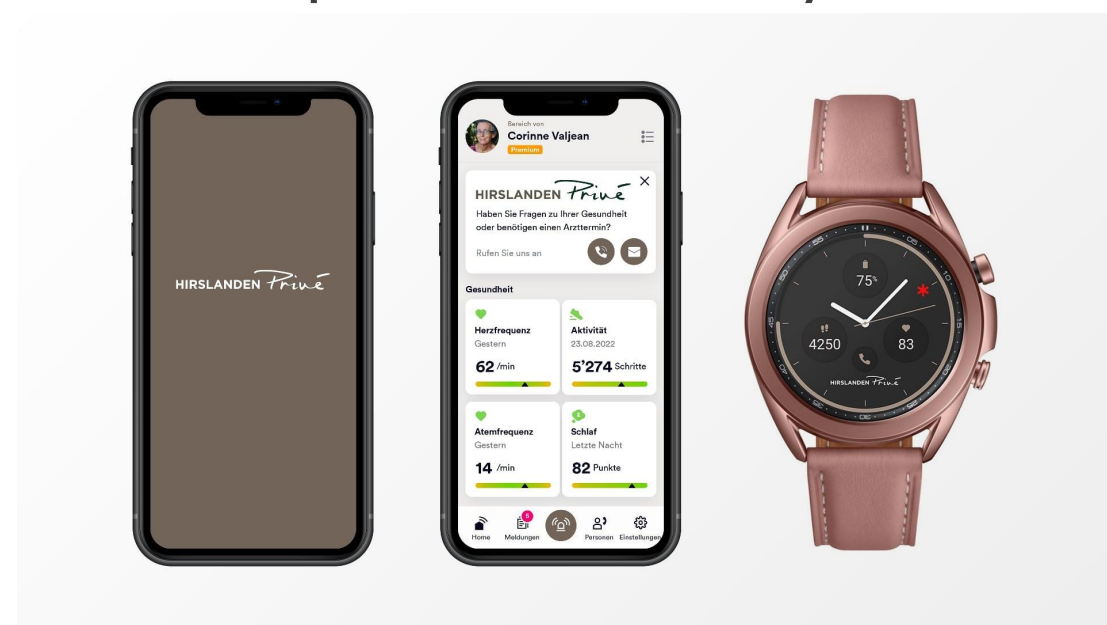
HIRSLANDEN Privé

Bereich von
Corinne Valjean
Premium

HIRSLANDEN Privé
Haben Sie Fragen zu Ihrer Gesundheit oder benötigen einen Arzttermin?
Rufen Sie uns an

Gesundheit

Herzfrequenz
Gestern
62 /min

Aktivität
23.08.2022
5'274 Schritte

Atemfrequenz
Gestern
14 /min

Schlaf
Letzte Nacht
82 Punkte

Home
5
Meldungen
Personen
Einstellungen

75%
4250
83
HIRSLANDEN Privé